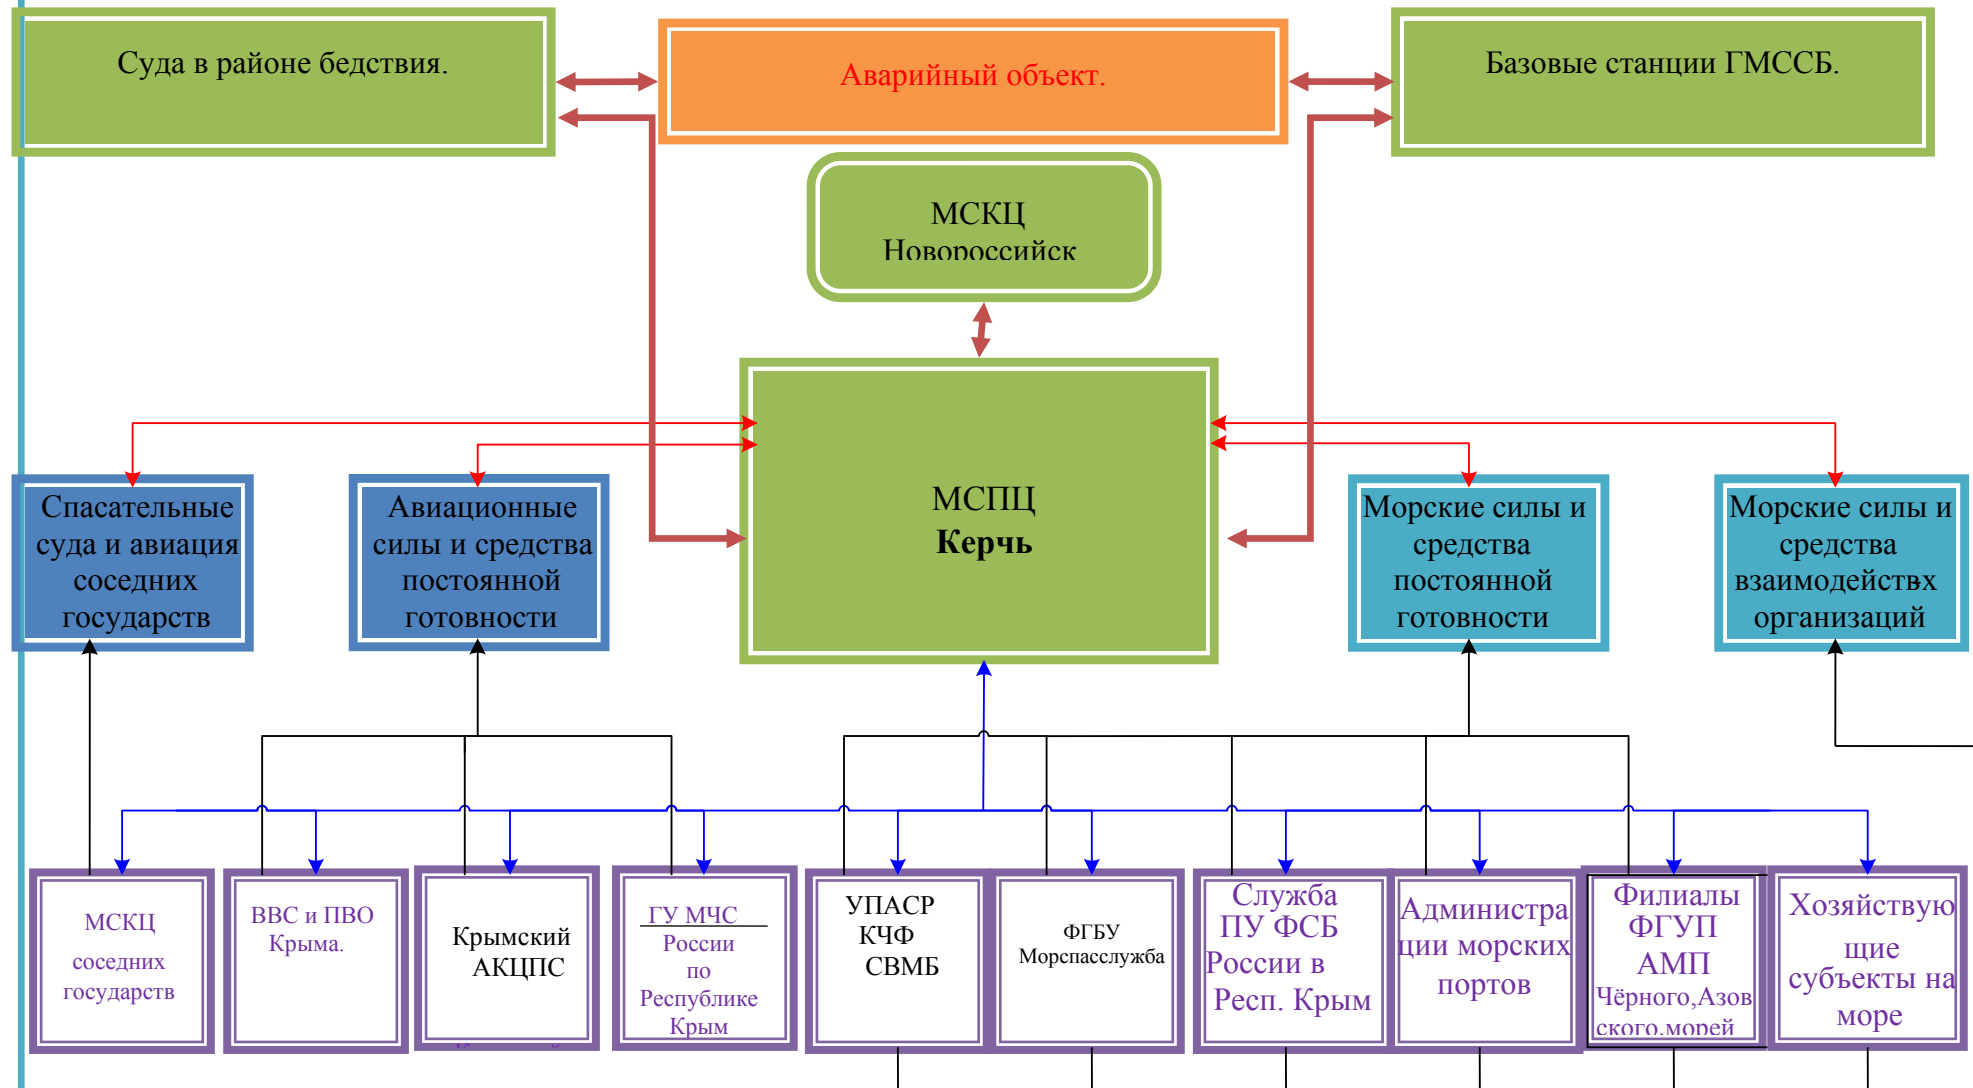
Суда в районе бедствия.

Аварийный объект.

Базовые станции ГМССБ.

МСКЦ Новороссийск

МСПЦ
**Керчь**

Спасательные суда и авиация соседних государств

Авиационные силы и средства постоянной готовности

Морские силы и средства постоянной готовности

Морские силы и средства взаимодействх организаций

МСКЦ соседних государств

ВВС и ПВО Крыма.

Крымский АКЦПС

ГУ МЧС России по Республике Крым

УПАСР КЧФ СВМБ

ФГБУ Морспасслужба

Служба ПУ ФСБ России в Респ. Крым

Администрации морских портов

Филиалы ФГУП АМП Чёрного,Азовского морей

Хозяйствующие субъекты на море